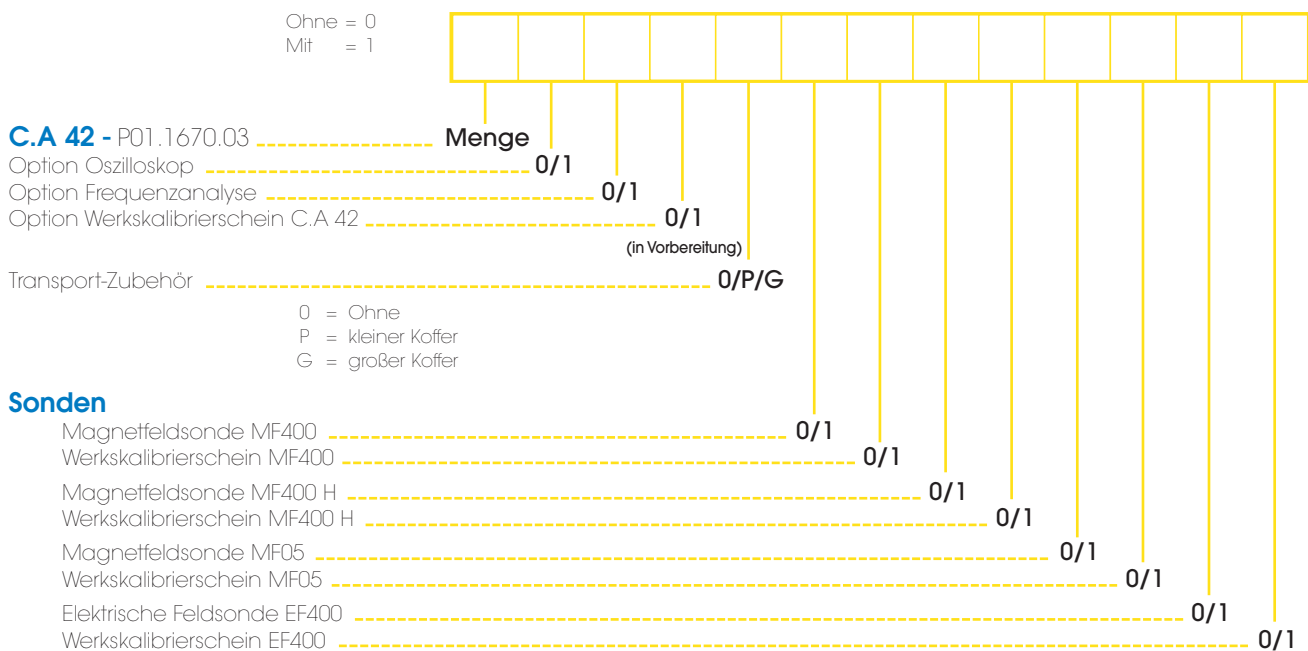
Ohne = 0
Mit = 1

C.A 42 - P01.1670.03 Menge
Option Oszilloskop 0/1
Option Frequenzanalyse 0/1
Option Werkskalibrierschein C.A 42 0/1
(in Vorbereitung)

Transport-Zubehör 0/P/G

0 = Ohne
P = kleiner Koffer
G = großer Koffer

Sonden
Magnetfeldsonde MF400 0/1
Werkskalibrierschein MF400 0/1
Magnetfeldsonde MF400 H 0/1
Werkskalibrierschein MF400 H 0/1
Magnetfeldsonde MF05 0/1
Werkskalibrierschein MF05 0/1
Elektrische Feldsonde EF400 0/1
Werkskalibrierschein EF400 0/1